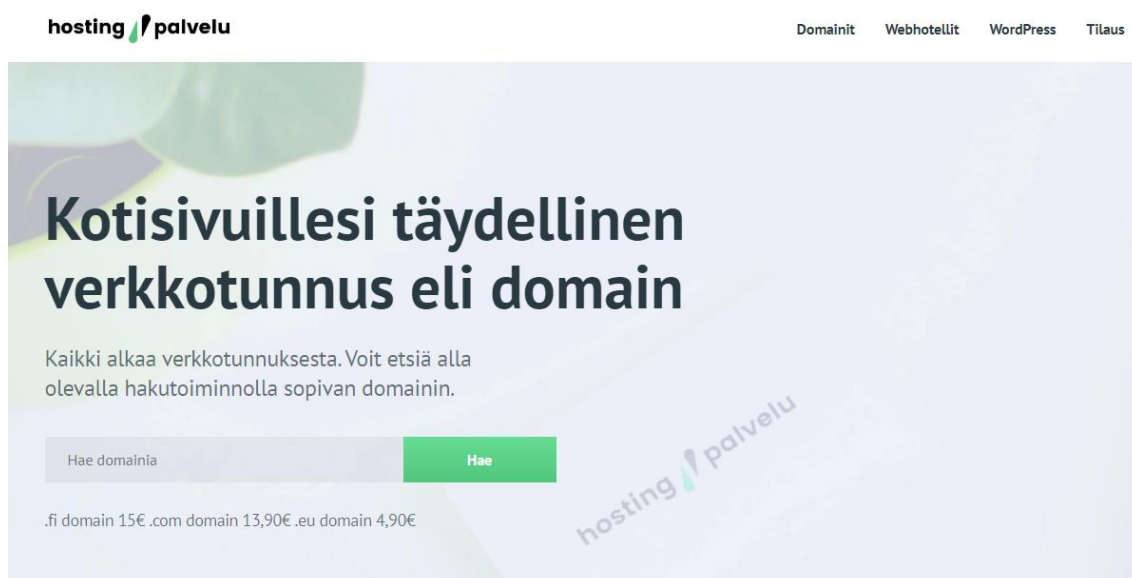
hosting palvelu

Domainit Webhotellit WordPress Tilaus

Kotisivuillesi täydellinen verkkotunnus eli domain

Kaikki alkaa verkkotunnuksesta. Voit etsiä alla olevalla hakutoiminnolla sopivan domainin.

Hae domainia

Hae

hosting palvelu

.fi domain 15€ .com domain 13,90€ .eu domain 4,90€